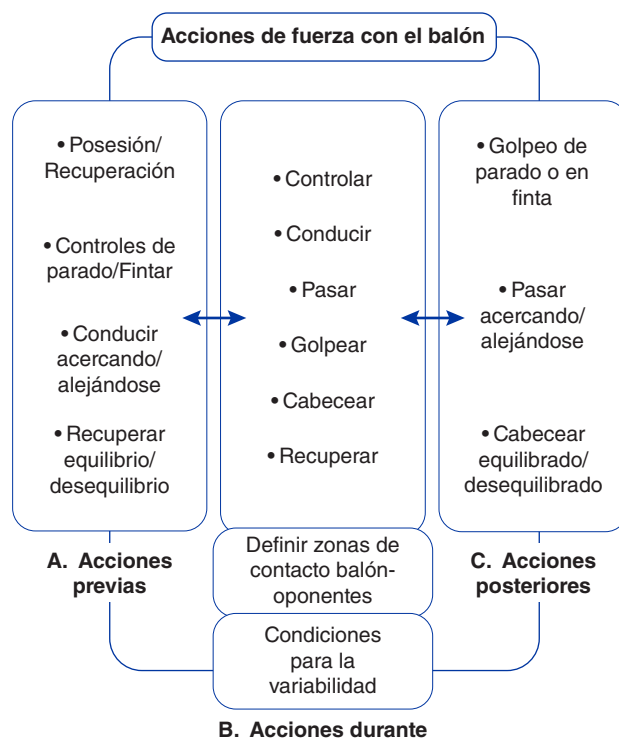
Acciones de fuerza con el balón

• Posesión/ Recuperación

• Controles de parado/Fintar

• Conducir acercando/ alejándose

• Recuperar equilibrio/ desequilibrio

A. Acciones previas

• Controlar

• Conducir

• Pasar

• Golpear

• Cabecear

• Recuperar

Definir zonas de contacto balón-oponentes

Condiciones para la variabilidad

B. Acciones durante

• Golpeo de parado o en finta

• Pasar acercando/ alejándose

• Cabecear equilibrado/ desequilibrado

C. Acciones posteriores